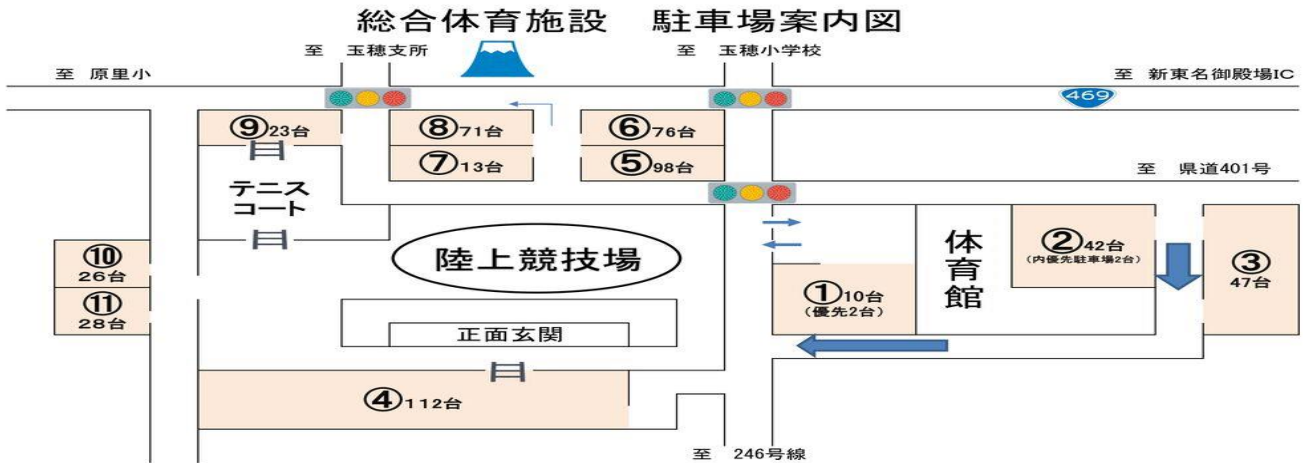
総合体育施設　駐車場案内図

至　玉穂支所

至　玉穂小学校

至　原里小

至　新東名御殿場IC

469

⑨23台

⑧71台

⑦13台

⑥76台

⑤98台

至　県道401号

テニスコート

陸上競技場

体育館

②42台
(内優先駐車場2台)

③
47台

⑩
26台

⑪
28台

①10台
(優先2台)

正面玄関

④112台

至　246号線